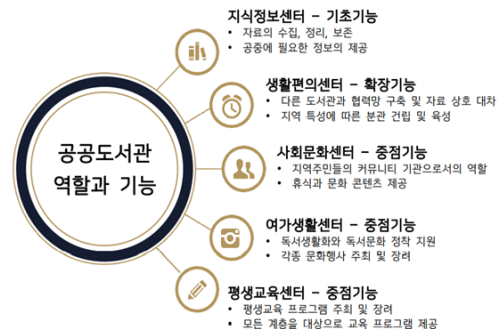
공공도서관
역할과 기능

지식정보센터 – 기초기능
• 자료의 수집, 정리, 보존
• 공중에 필요한 정보의 제공

생활편의센터 – 확장기능
• 다른 도서관과 협력망 구축 및 자료 상호 대차
• 지역 특성에 따른 분관 건립 및 육성

사회문화센터 – 중점기능
• 지역주민들의 커뮤니티 기관으로서의 역할
• 휴식과 문화 콘텐츠 제공

여가생활센터 – 중점기능
• 독서생활화와 독서문화 정착 지원
• 각종 문화행사 주최 및 장려

평생교육센터 – 중점기능
• 평생교육 프로그램 주최 및 장려
• 모든 계층을 대상으로 교육 프로그램 제공